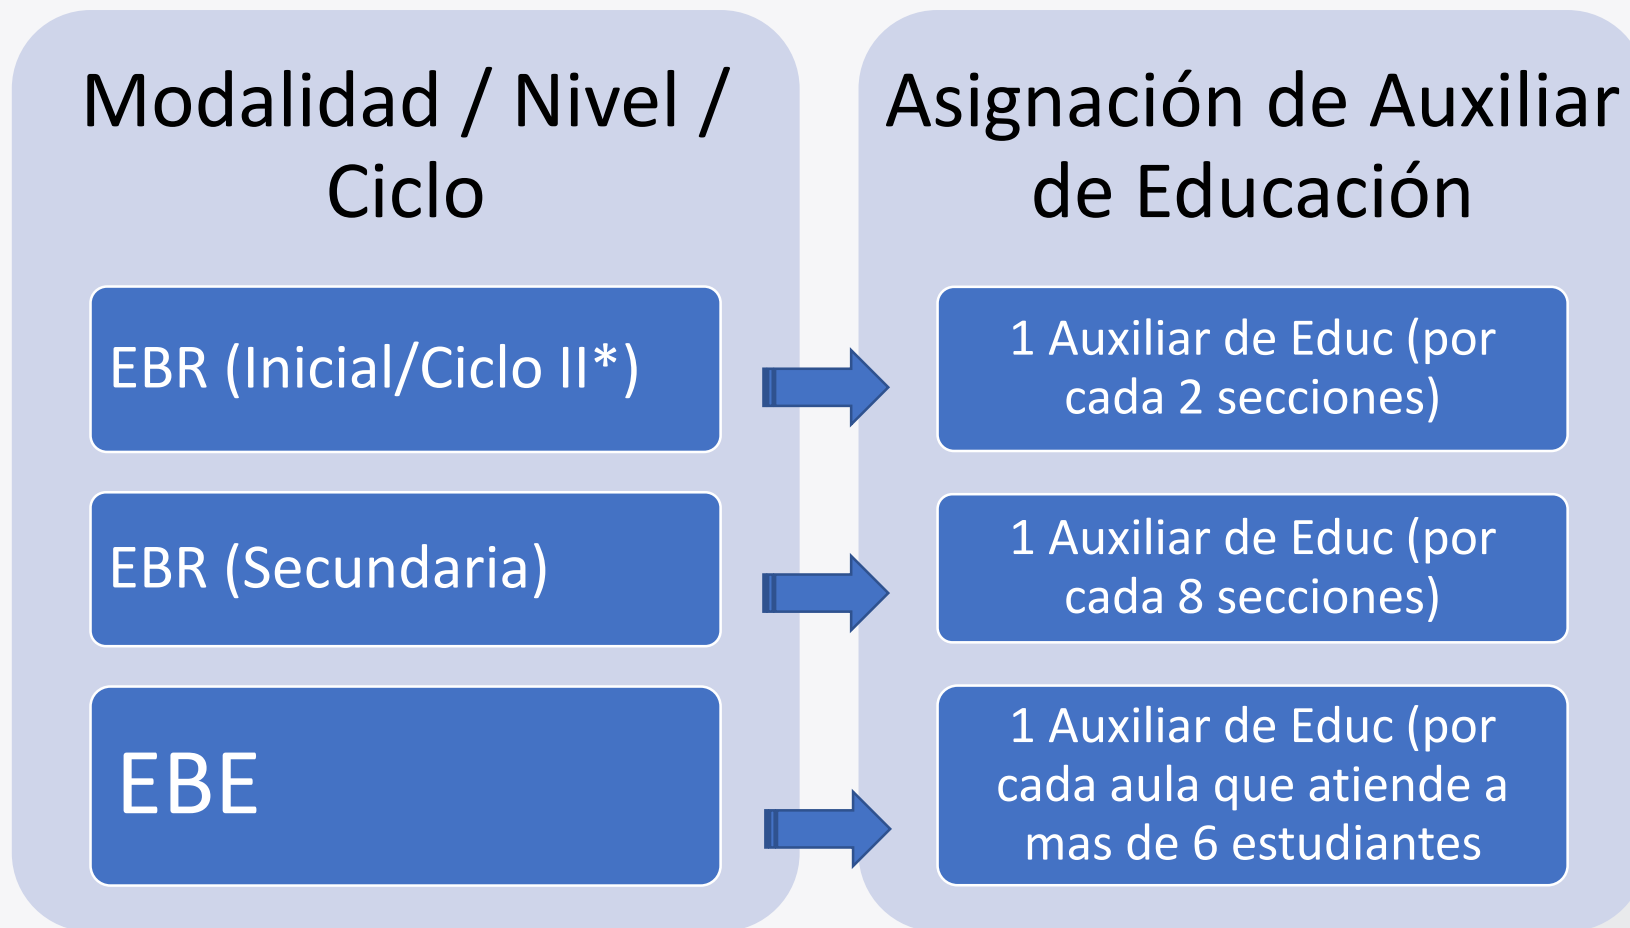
Modalidad / Nivel / Ciclo

EBR (Inicial/Ciclo II*)

EBR (Secundaria)

EBE

Asignación de Auxiliar de Educación

1 Auxiliar de Educ (por cada 2 secciones)

1 Auxiliar de Educ (por cada 8 secciones)

1 Auxiliar de Educ (por cada aula que atiende a mas de 6 estudiantes